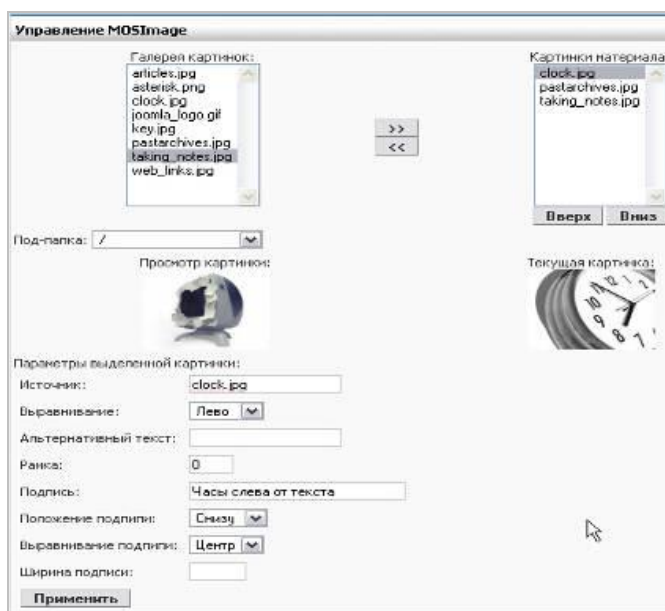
Управление MOSImage

Галерея картинок:
articles.jpg
asterisk.png
clock.jpg
joomla_logo.gif
key.jpg
pastarchives.jpg
taking_notes.jpg
web_links.jpg

>>
<<

Картинки материала
clock.jpg
pastarchives.jpg
taking_notes.jpg

Вверх
Вниз

Под-папка: /

Просмотр картинки:

Текущая картинка:

Параметры выделенной картинки:

| | |
|---|---|
| Источник: | clock.jpg |
| Выравнивание: | Лево |
| Альтернативный текст: | |
| Рамка: | 0 |
| Подпись: | Часы слева от текста |
| Положение подписи: | Снизу |
| Выравнивание подписи: | Центр |
| Ширина подписи: | |

Применить